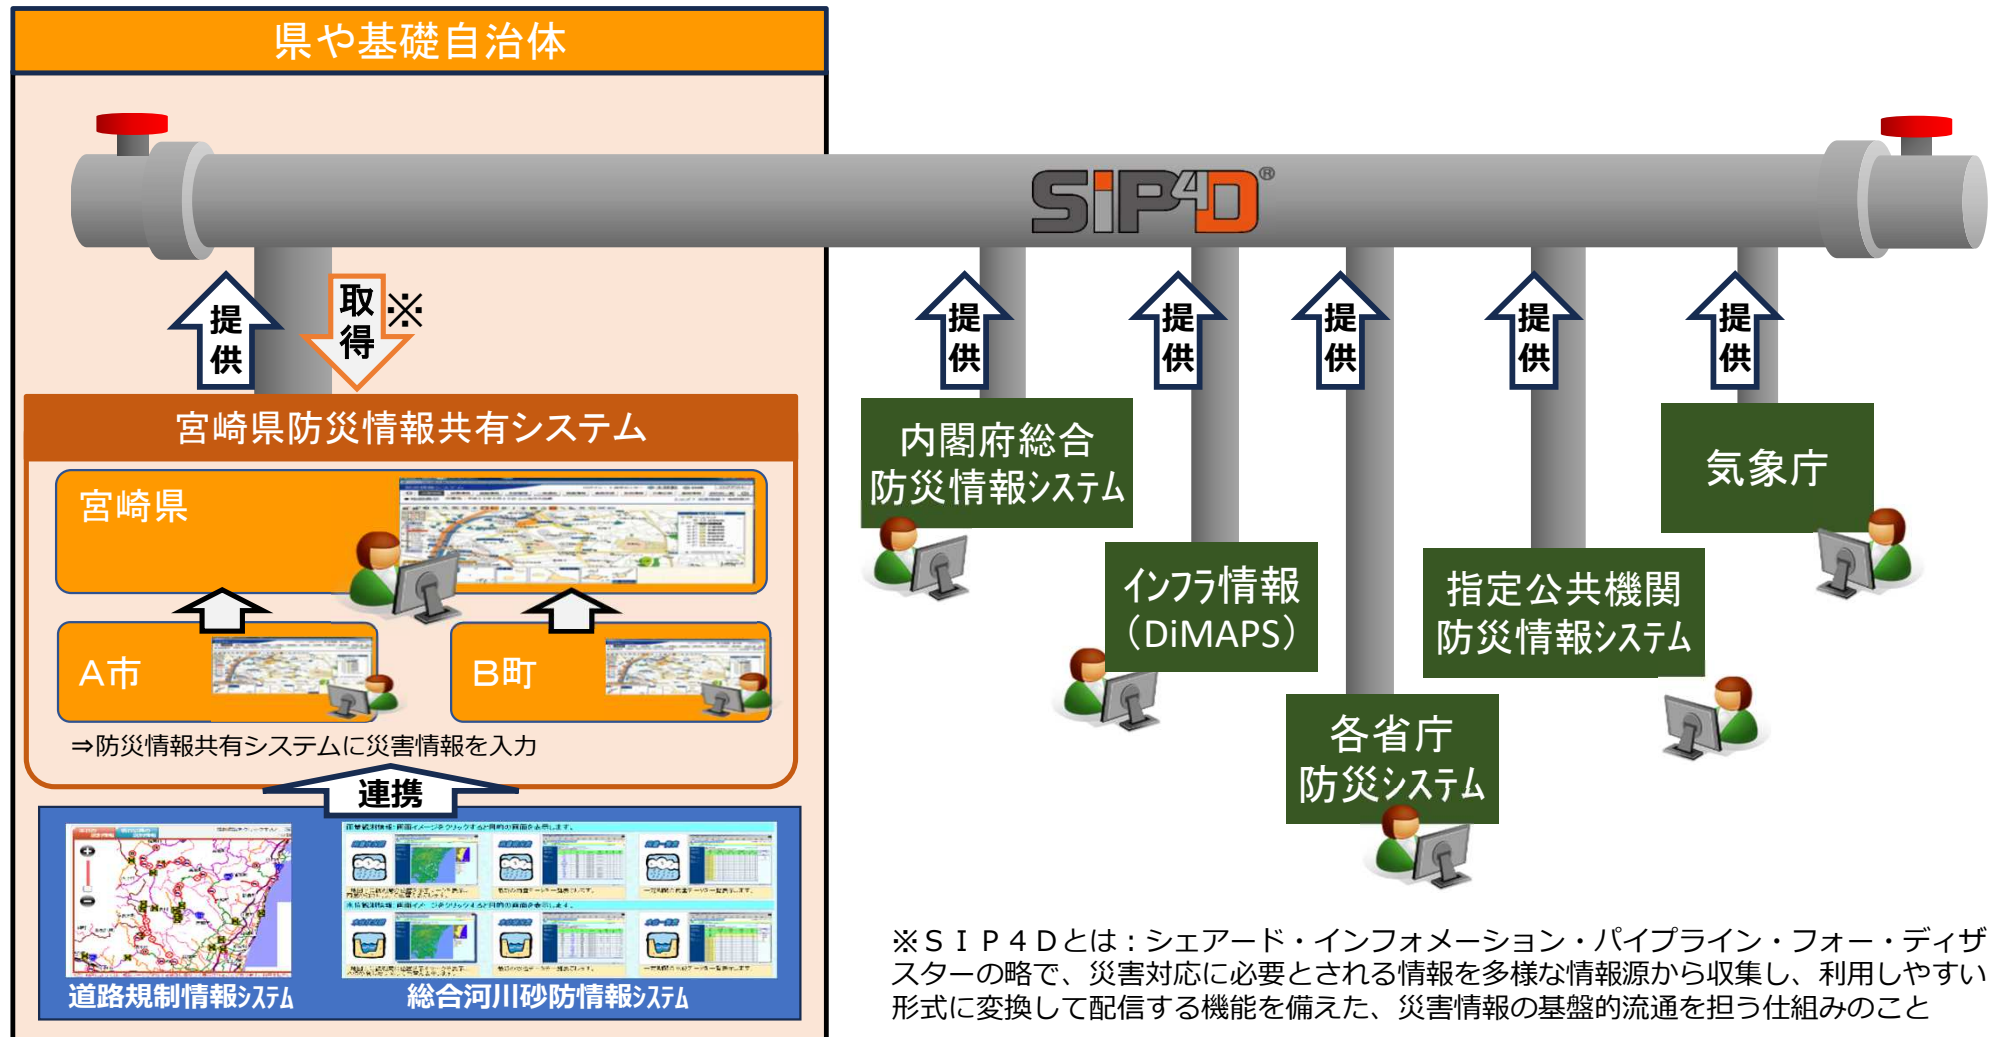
県や基礎自治体

SIP4D®

提供

取得※

宮崎県防災情報共有システム

宮崎県

A市

B町

⇒防災情報共有システムに災害情報を入力

連携

道路規制情報システム

総合河川砂防情報システム

提供

内閣府総合防災情報システム

提供

インフラ情報（DiMAPS）

提供

各省庁防災システム

提供

指定公共機関防災情報システム

提供

気象庁

※ＳＩＰ４Ｄとは：シェアード・インフォメーション・パイプライン・フォー・ディザスターの略で、災害対応に必要とされる情報を多様な情報源から収集し、利用しやすい形式に変換して配信する機能を備えた、災害情報の基盤的流通を担う仕組みのこと